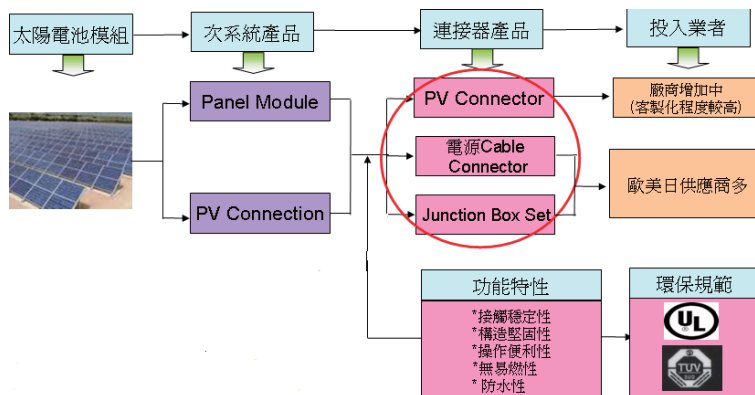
太陽電池模組

次系統產品

連接器產品

投入業者

Panel Module

PV Connection

PV Connector

電源Cable Connector

Junction Box Set

廠商增加中
(客製化程度較高)

歐美日供應商多

功能特性

*接觸穩定性
*構造堅固性
*操作便利性
*無易燃性
* 防水性

環保規範

UL

TÜV